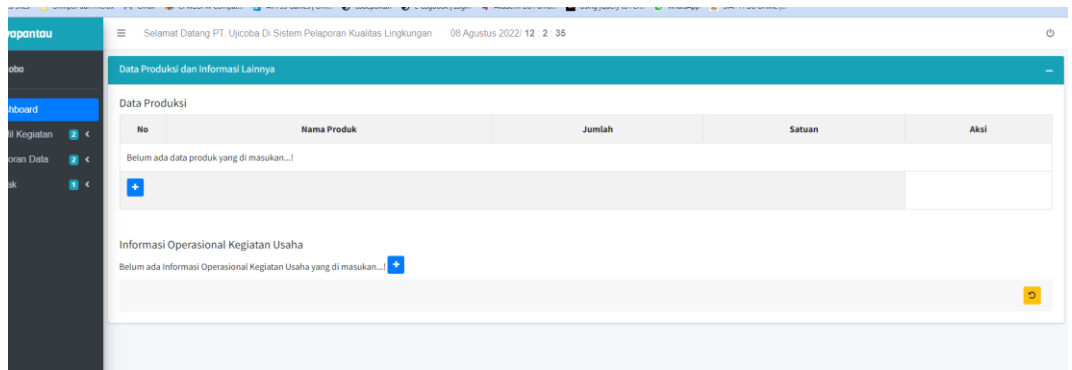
yapantau

oba

hboard

il Kegiatan 2 <

oran Data 2 <

ak 1 <

≡ Selamat Datang PT. Ujicoba Di Sistem Pelaporan Kualitas Lingkungan 08 Agustus 2022/ 12 : 2 : 35

Data Produksi dan Informasi Lainnya

Data Produksi

| No | Nama Produk | Jumlah | Satuan | Aksi |
|---|---|---|---|---|
| Belum ada data produk yang di masukan...! | | | | |
| + | | | | |

Informasi Operasional Kegiatan Usaha

Belum ada Informasi Operasional Kegiatan Usaha yang di masukan...! +